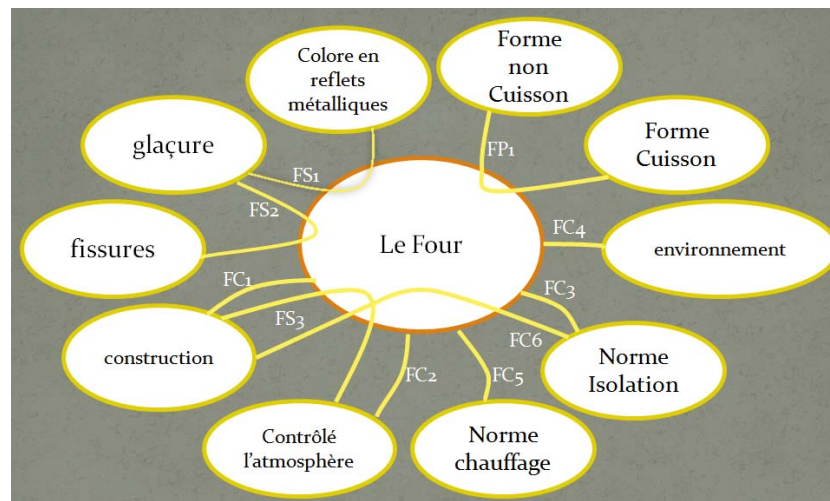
Colore en reflets métalliques

Forme non Cuisson

glaçure

FP1

Forme Cuisson

FS1

FS2

Le Four

FC4

fissures

environnement

FC1

FC3

FS3

FC6

construction

Norme Isolation

FC2

FC5

Contrôlé l'atmosphère

Norme chauffage